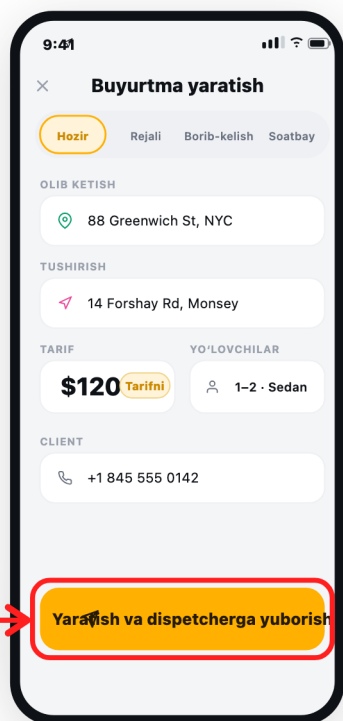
9:41

×

Buyurtma yaratish

Hozir
Rejali
Borib-kelish
Soatbay

OLIB KETISH
88 Greenwich St, NYC

TUSHIRISH
14 Forshay Rd, Monsey

TARIF
$120 Tarifni

YO'LOVCHILAR
1–2 · Sedan

CLIENT
+1 845 555 0142

Yaratish va dispetcherga yuborish